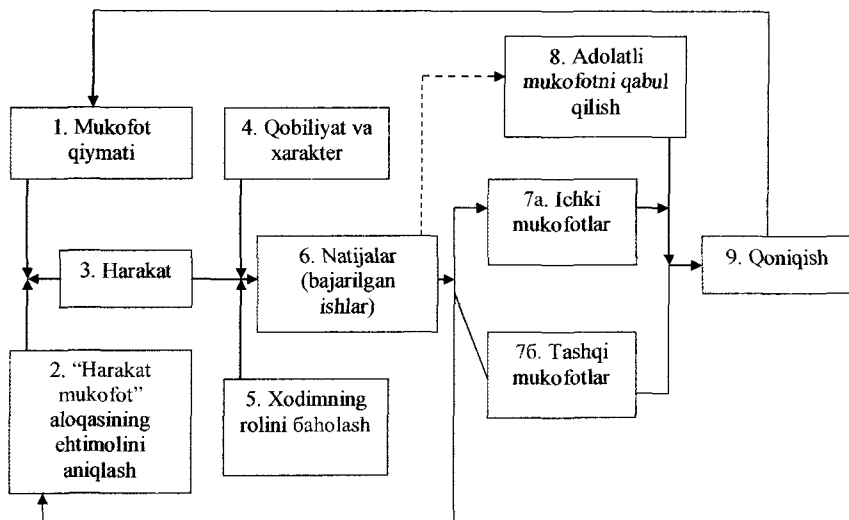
1. Mukofot qiymati

4. Qobiliyat va xarakter

8. Adolatli mukofotni qabul qilish

3. Harakat

6. Natijalar (bajarilgan ishlar)

7a. Ichki mukofotlar

9. Qoniqish

2. "Harakat mukofot" aloqasining ehtimolini aniqlash

5. Xodimning rolini бaholash

7б. Tashqi mukofotlar